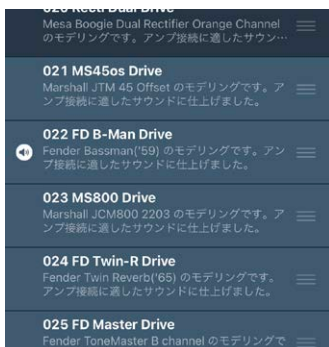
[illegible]
Mesa Boogie Dual Rectifier Orange Channel のモデリングです。アンプ接続に適したサウン…

021 MS45os Drive
Marshall JTM 45 Offset のモデリングです。アンプ接続に適したサウンドに仕上げました。

022 FD B-Man Drive
Fender Bassman('59) のモデリングです。アンプ接続に適したサウンドに仕上げました。

023 MS800 Drive
Marshall JCM800 2203 のモデリングです。アンプ接続に適したサウンドに仕上げました。

024 FD Twin-R Drive
Fender Twin Reverb('65) のモデリングです。アンプ接続に適したサウンドに仕上げました。

025 FD Master Drive
Fender ToneMaster B channel のモデリングで